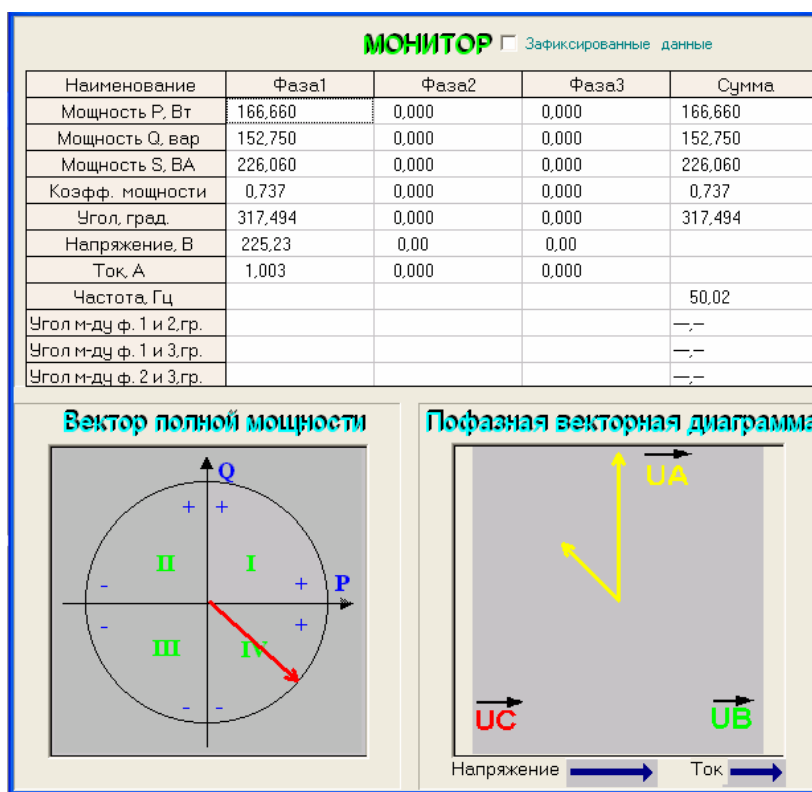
МОНИТОР ☐ Зафиксированные данные

| Наименование | Фаза1 | Фаза2 | Фаза3 | Сумма |
|---|---|---|---|---|
| Мощность P, Вт | 166,660 | 0,000 | 0,000 | 166,660 |
| Мощность Q, вар | 152,750 | 0,000 | 0,000 | 152,750 |
| Мощность S, ВА | 226,060 | 0,000 | 0,000 | 226,060 |
| Коэфф. мощности | 0,737 | 0,000 | 0,000 | 0,737 |
| Угол, град. | 317,494 | 0,000 | 0,000 | 317,494 |
| Напряжение, В | 225,23 | 0,00 | 0,00 | |
| Ток, А | 1,003 | 0,000 | 0,000 | |
| Частота, Гц | | | | 50,02 |
| Угол м-ду ф. 1 и 2,гр. | | | | —,— |
| Угол м-ду ф. 1 и 3,гр. | | | | —,— |
| Угол м-ду ф. 2 и 3,гр. | | | | —,— |

Вектор полной мощности

Q
+ +
II I
- + P
- +
III IV
- -

Пофазная векторная диаграмма

$\vec{UA}$
$\vec{UC}$ $\vec{UB}$

Напряжение Ток